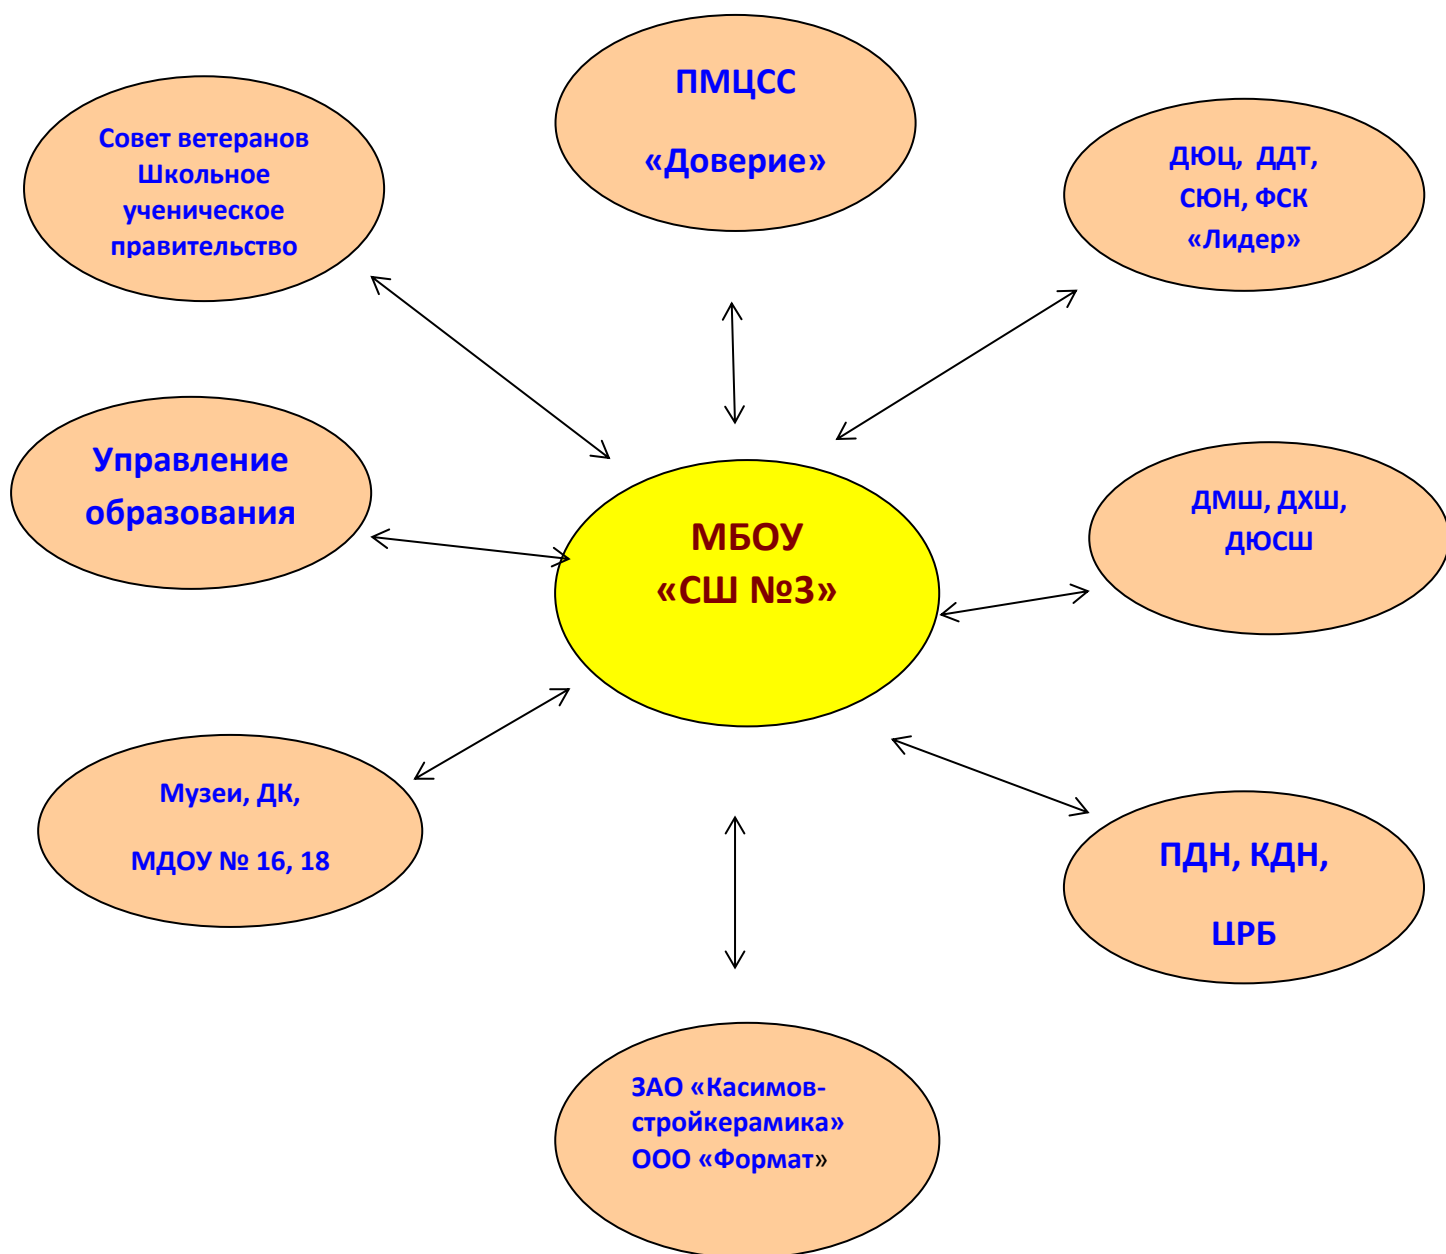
ПМЦСС
«Доверие»

Совет ветеранов
Школьное
ученическое
правительство

ДЮЦ, ДДТ,
СЮН, ФСК
«Лидер»

Управление
образования

МБОУ
«СШ №3»

ДМШ, ДХШ,
ДЮСШ

Музеи, ДК,

МДОУ № 16, 18

ПДН, КДН,

ЦРБ

ЗАО «Касимовстройкерамика»
ООО «Формат»